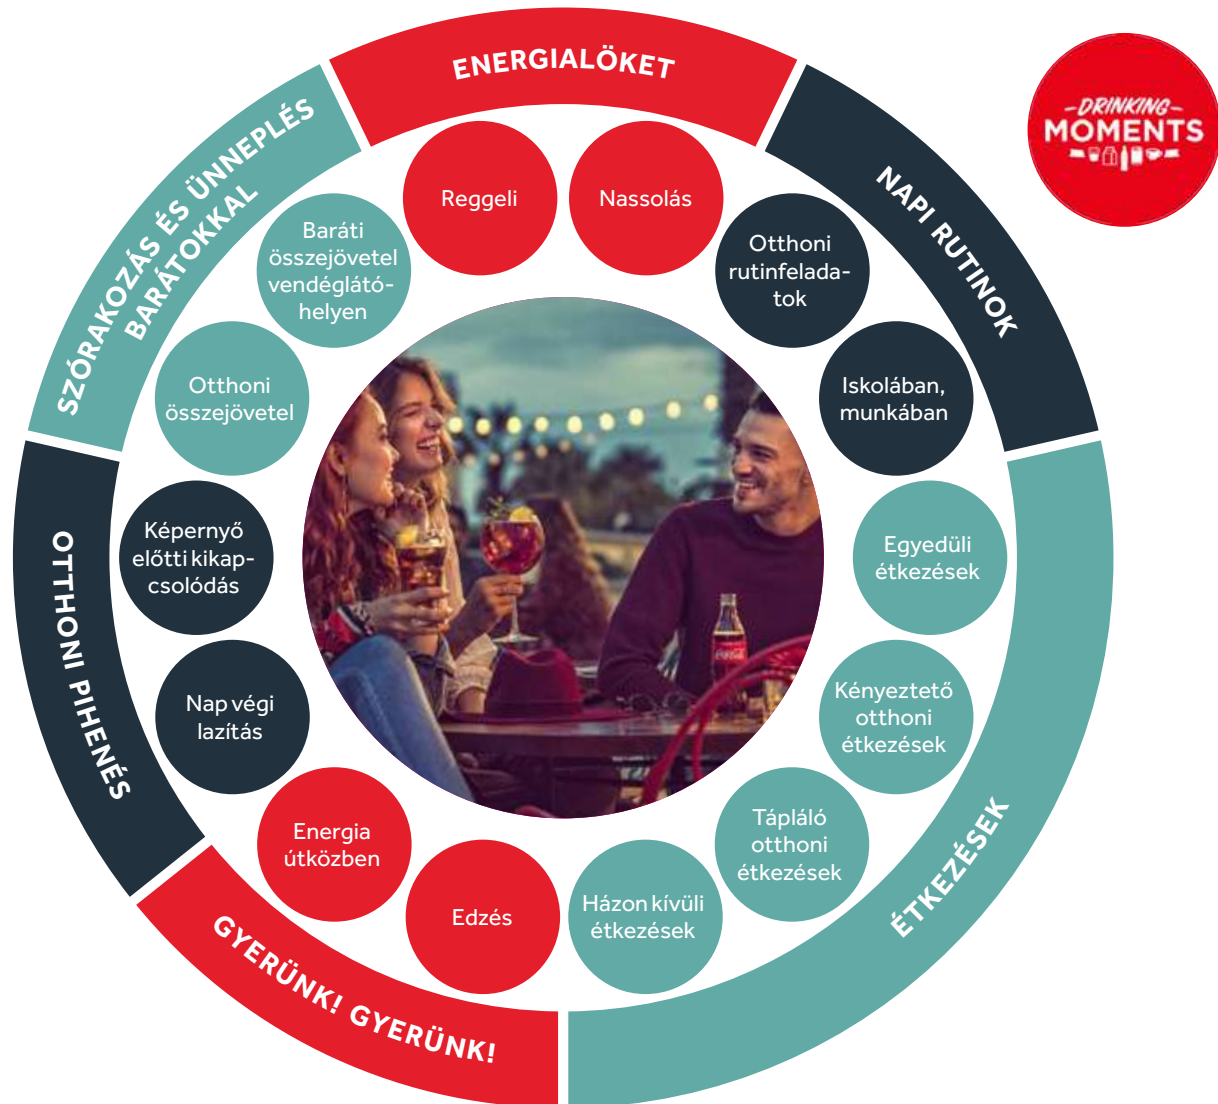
ENERGIALÖKET

DRINKING MOMENTS

Reggeli

Nassolás

NAPI RUTINOK

Otthoni rutinfeladatok

Iskolában, munkában

ÉTKEZÉSEK

Egyedüli étkezések

Kényeztető otthoni étkezések

Tápláló otthoni étkezések

Házon kívüli étkezések

GYERÜNK! GYERÜNK!

Edzés

Energia útközben

OTTHONI PIHENÉS

Nap végi lazítás

Képernyő előtti kikapcsolódás

SZÓRAKOZÁS ÉS ÜNNEPLÉS BARÁTOKKAL

Otthoni összejövetel

Baráti összejövetel vendéglátóhelyen